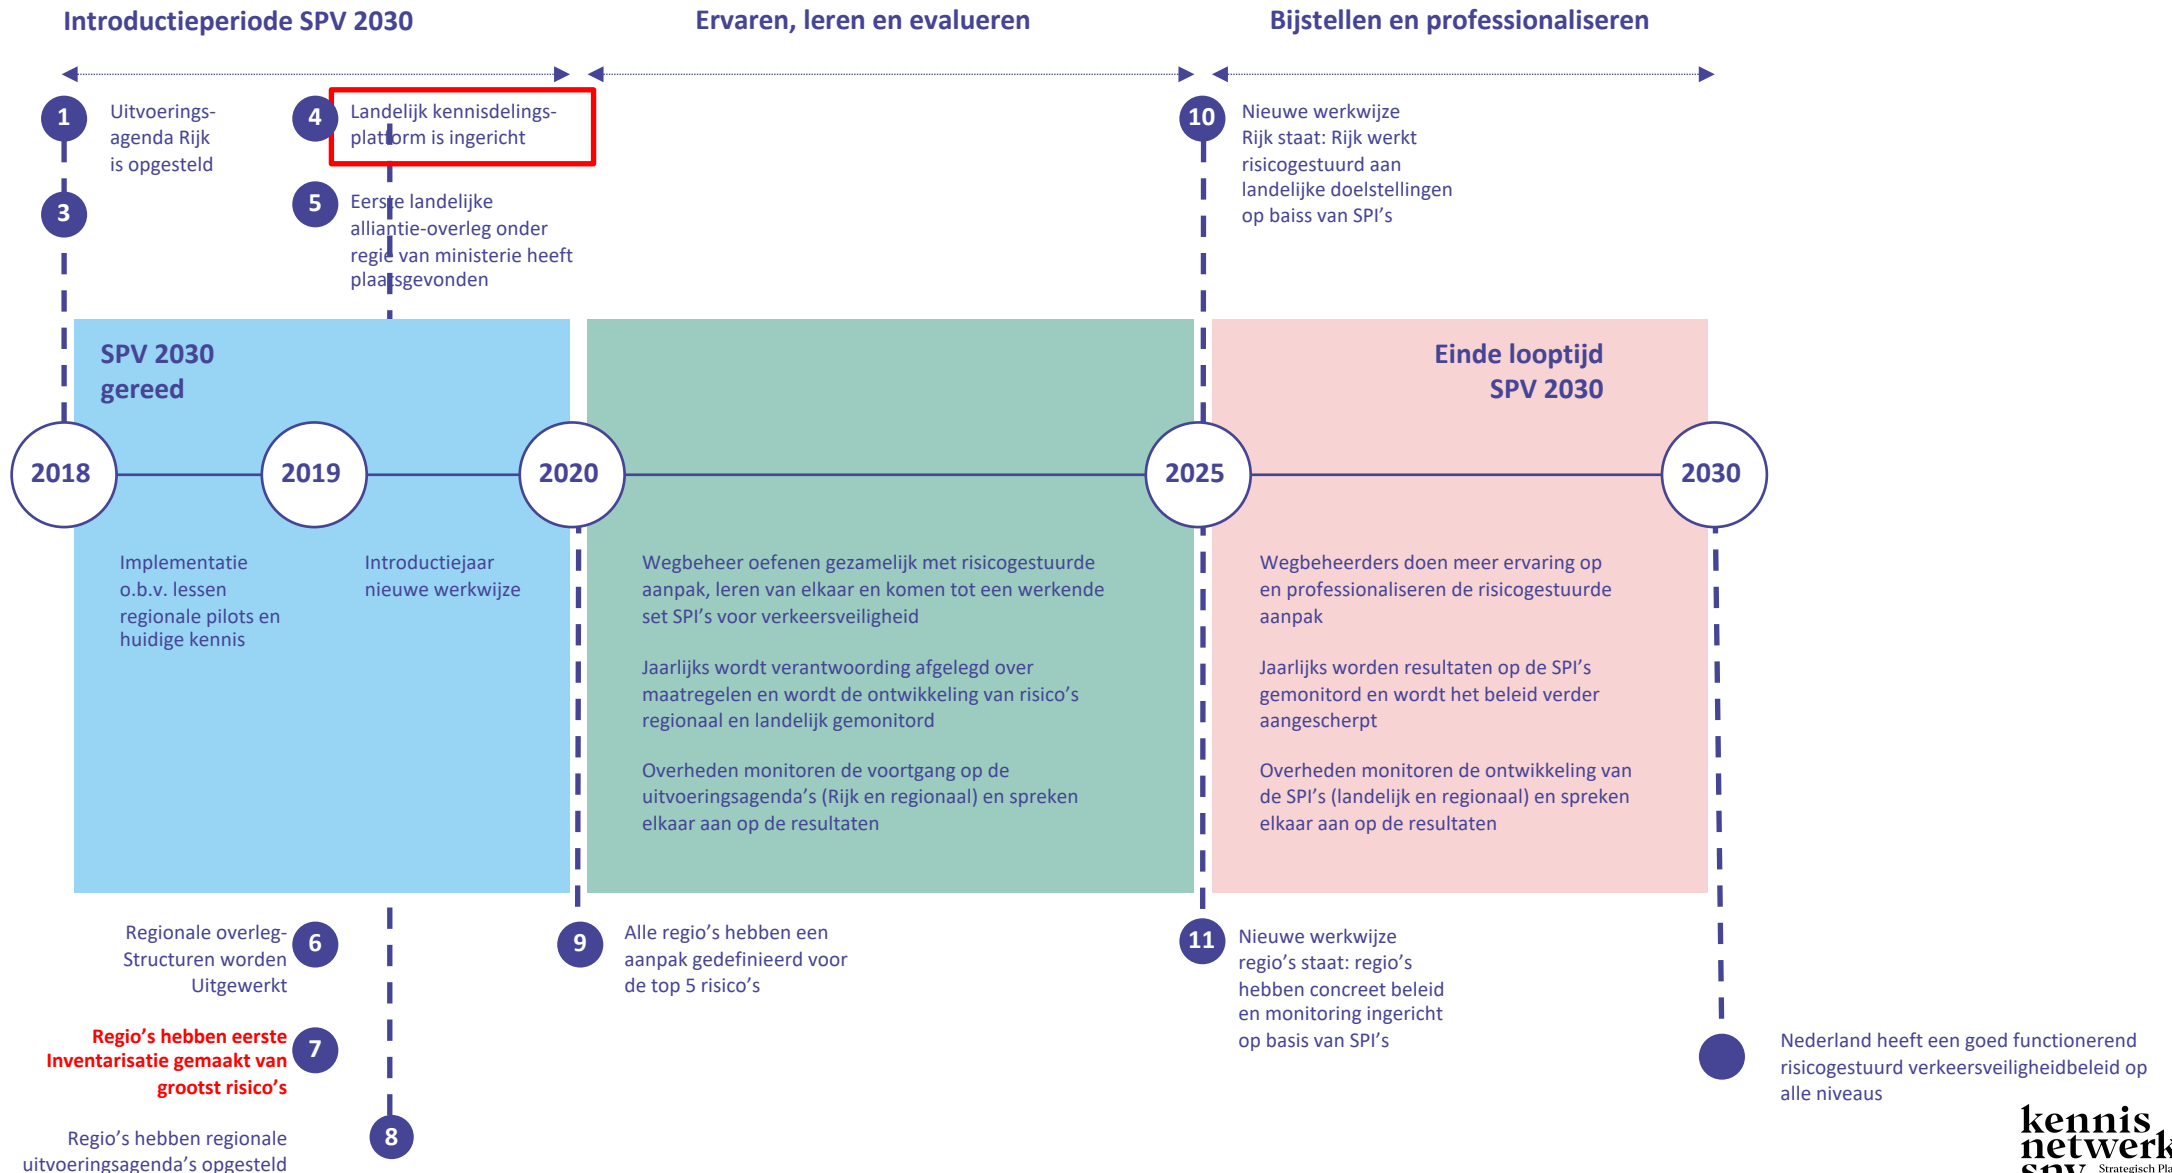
Introductieperiode SPV 2030

Ervaren, leren en evalueren

Bijstellen en professionaliseren

1 Uitvoerings-agenda Rijk is opgesteld

3

4 Landelijk kennisdelings-platform is ingericht

5 Eerste landelijke alliantie-overleg onder regie van ministerie heeft plaatsgevonden

10 Nieuwe werkwijze Rijk staat: Rijk werkt risicogestuurd aan landelijke doelstellingen op baiss van SPI's

SPV 2030 gereed

Einde looptijd SPV 2030

2018

2019

2020

2025

2030

Implementatie o.b.v. lessen regionale pilots en huidige kennis

Introductiejaar nieuwe werkwijze

Wegbeheer oefenen gezamelijk met risicogestuurde aanpak, leren van elkaar en komen tot een werkende set SPI's voor verkeersveiligheid

Jaarlijks wordt verantwoording afgelegd over maatregelen en wordt de ontwikkeling van risico's regionaal en landelijk gemonitord

Overheden monitoren de voortgang op de uitvoeringsagenda's (Rijk en regionaal) en spreken elkaar aan op de resultaten

Wegbeheerders doen meer ervaring op en professionaliseren de risicogestuurde aanpak

Jaarlijks worden resultaten op de SPI's gemonitord en wordt het beleid verder aangescherpt

Overheden monitoren de ontwikkeling van de SPI's (landelijk en regionaal) en spreken elkaar aan op de resultaten

Regionale overleg-Structuren worden Uitgewerkt 6

Regio's hebben eerste Inventarisatie gemaakt van grootst risico's 7

Regio's hebben regionale uitvoeringsagenda's opgesteld

8

9 Alle regio's hebben een aanpak gedefinieerd voor de top 5 risico's

11 Nieuwe werkwijze regio's staat: regio's hebben concreet beleid en monitoring ingericht op basis van SPI's

Nederland heeft een goed functionerend risicogestuurd verkeersveiligheidbeleid op alle niveaus

kennis netwerk SPV Strategisch Pla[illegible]